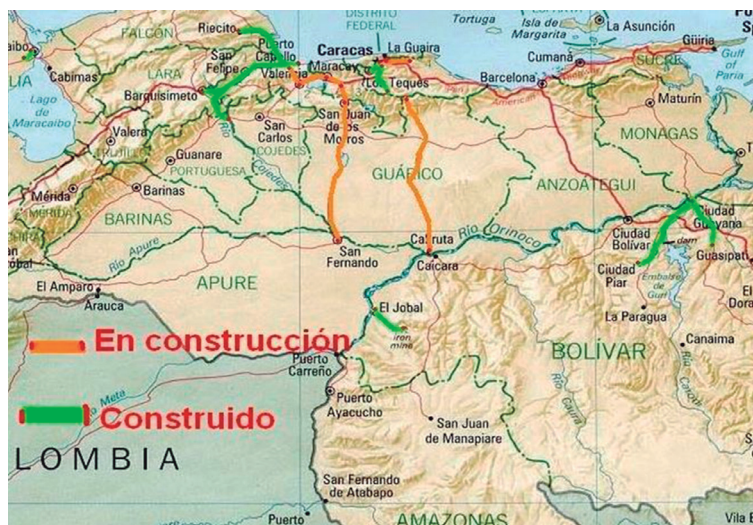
DISTRITO FEDERAL
Tortuga
Isla de Margarita
La Asunción
Güiria
Gulf of Paria
FALCÓN
Riecito
Puerto Cabello
Caracas
La Guaira
Cabimas
LARA
San Felipe
Valencia
Maracay
Los Teques
Barcelona
Cumaná
SUCRE
Lago de Maracaibo
Barquisimeto
San Juan de los Morros
Maturín
Valera
San Carlos
COJEDES
MONAGAS
Guanare
PORTUGUESA
GUÁRICO
ANZOÁTEGUI
Mérida
Barinas
BARINAS
Ciudad Guayana
Ciudad Bolívar
Río Apure
San Fernando
Cabruta
Río Orinoco
Caicara
Ciudad Piar
Guasipati
APURE
El Amparo
Arauca
El Jobal
iron mine
La Paragua
Canaima
En construcción
Puerto Carreño
BOLÍVAR
Meta
Construido
Puerto Ayacucho
San Juan de Manapiare
LOMBIA
San Fernando de Atabapo
Puerto
AMAZONAS
Vila